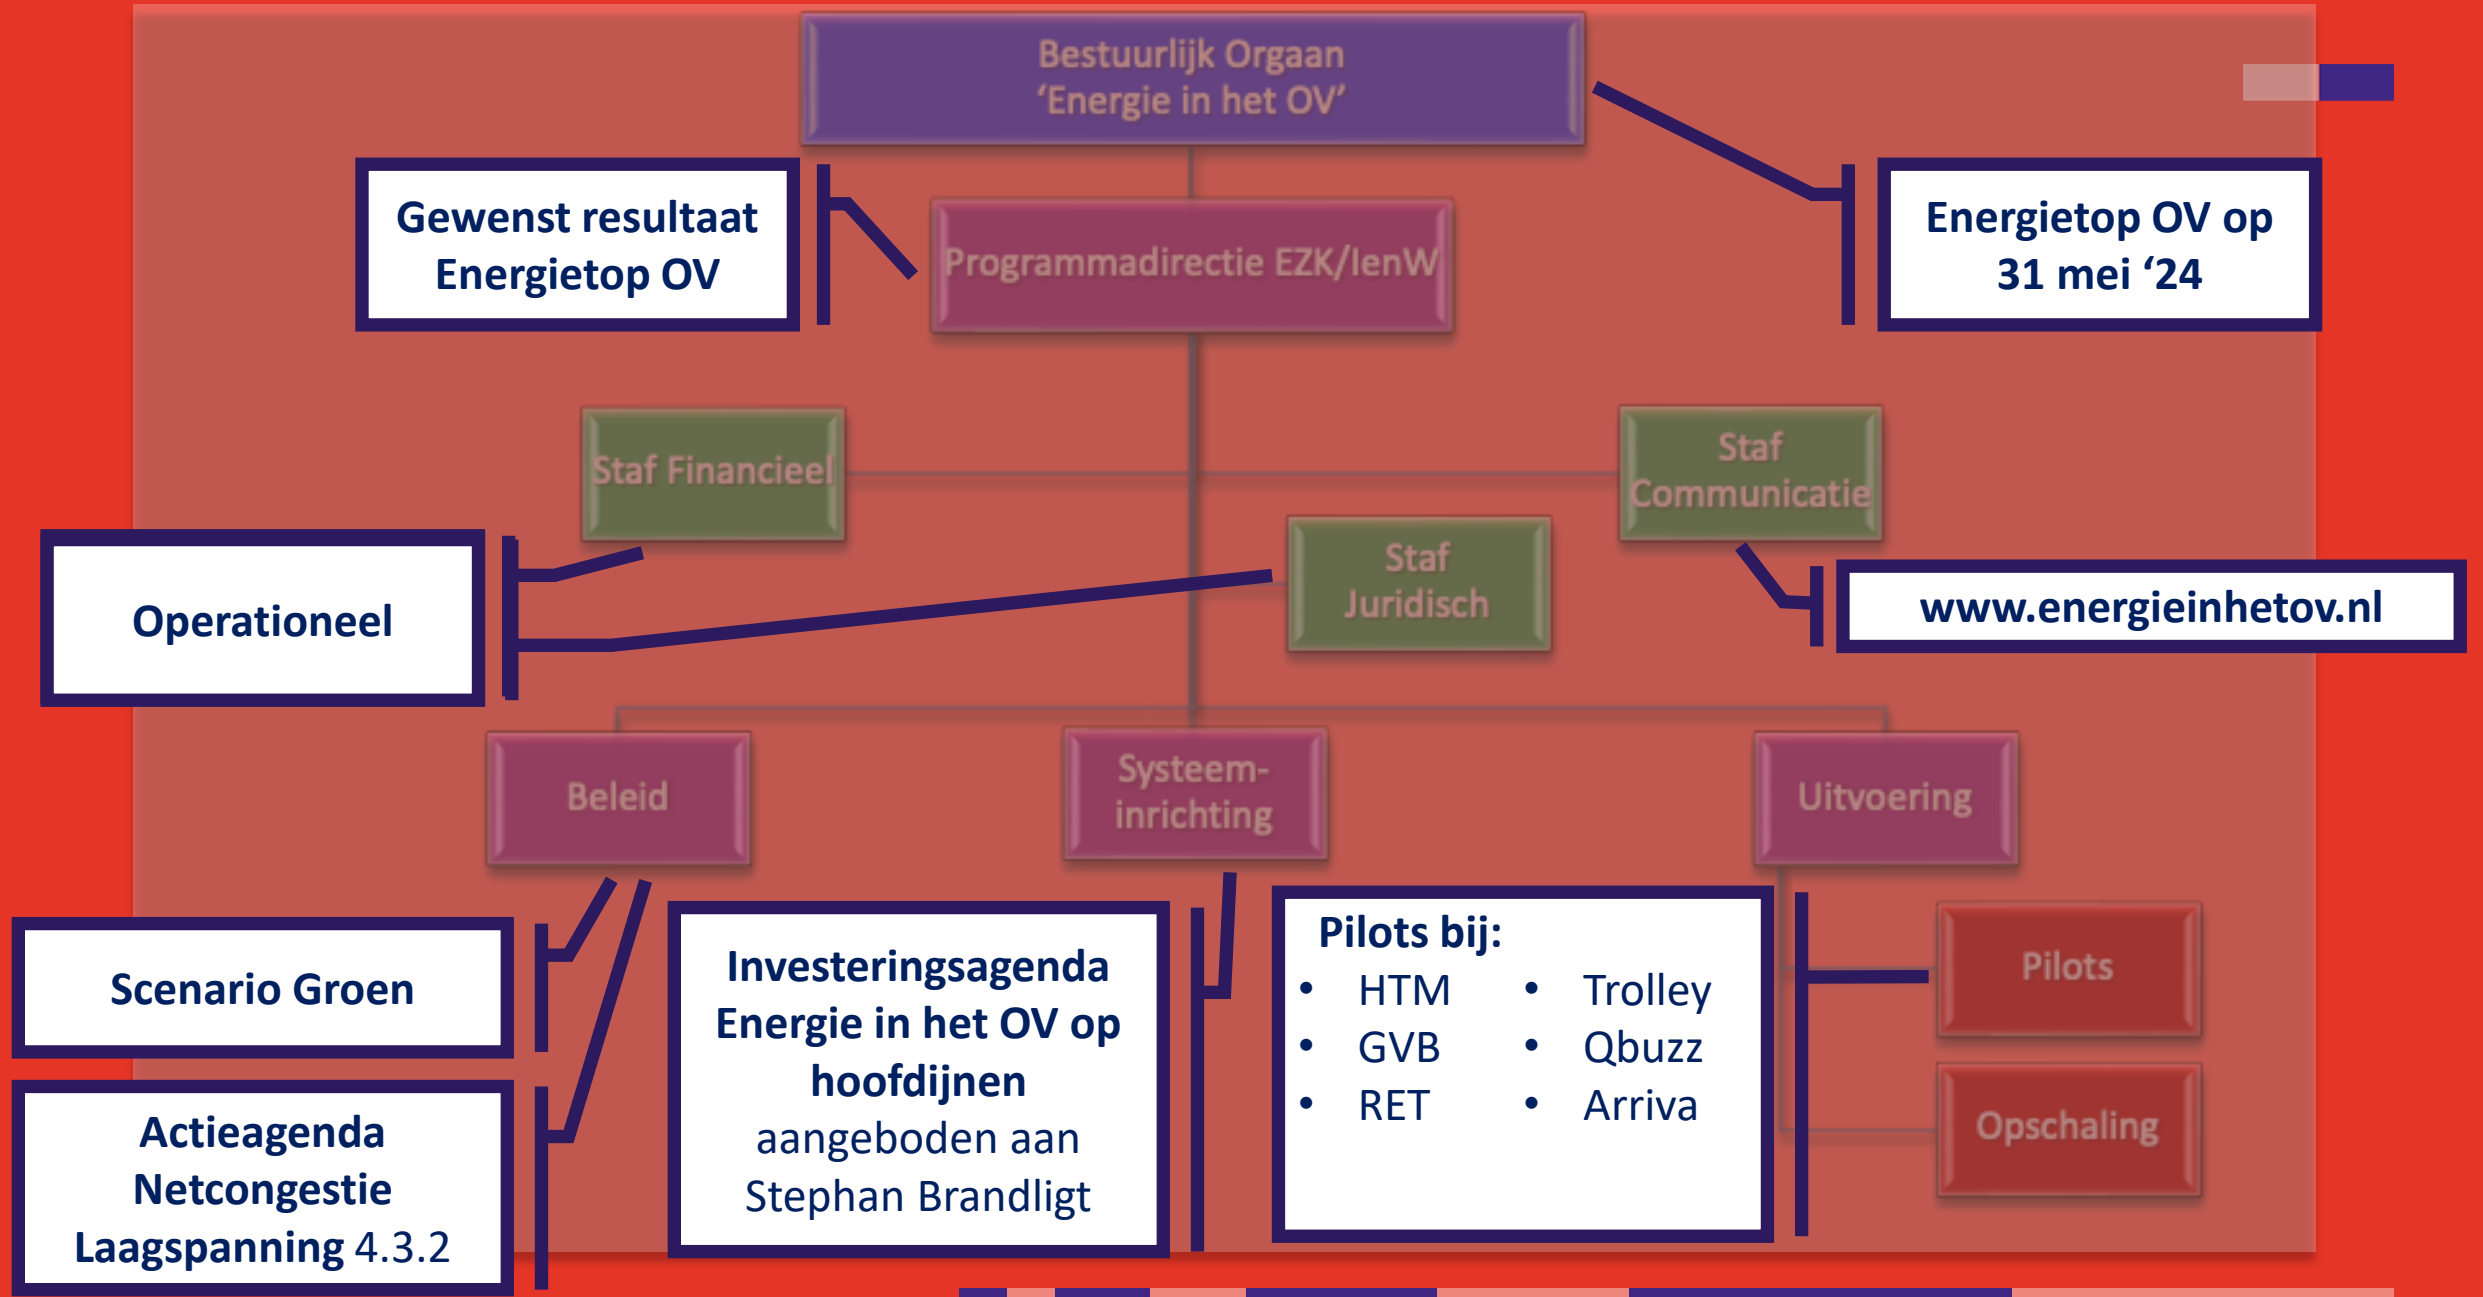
Bestuurlijk Orgaan
'Energie in het OV'

Gewenst resultaat Energietop OV

Programmadirectie EZK/IenW

Energietop OV op 31 mei '24

Staf Financieel

Staf Communicatie

Staf Juridisch

Operationeel

www.energieinhetov.nl

Beleid

Systeem-inrichting

Uitvoering

Scenario Groen

Investeringsagenda Energie in het OV op hoofdijnen aangeboden aan Stephan Brandligt

Pilots bij:
- HTM
- GVB
- RET
- Trolley
- Qbuzz
- Arriva

Pilots

Opschaling

Actieagenda Netcongestie Laagspanning 4.3.2